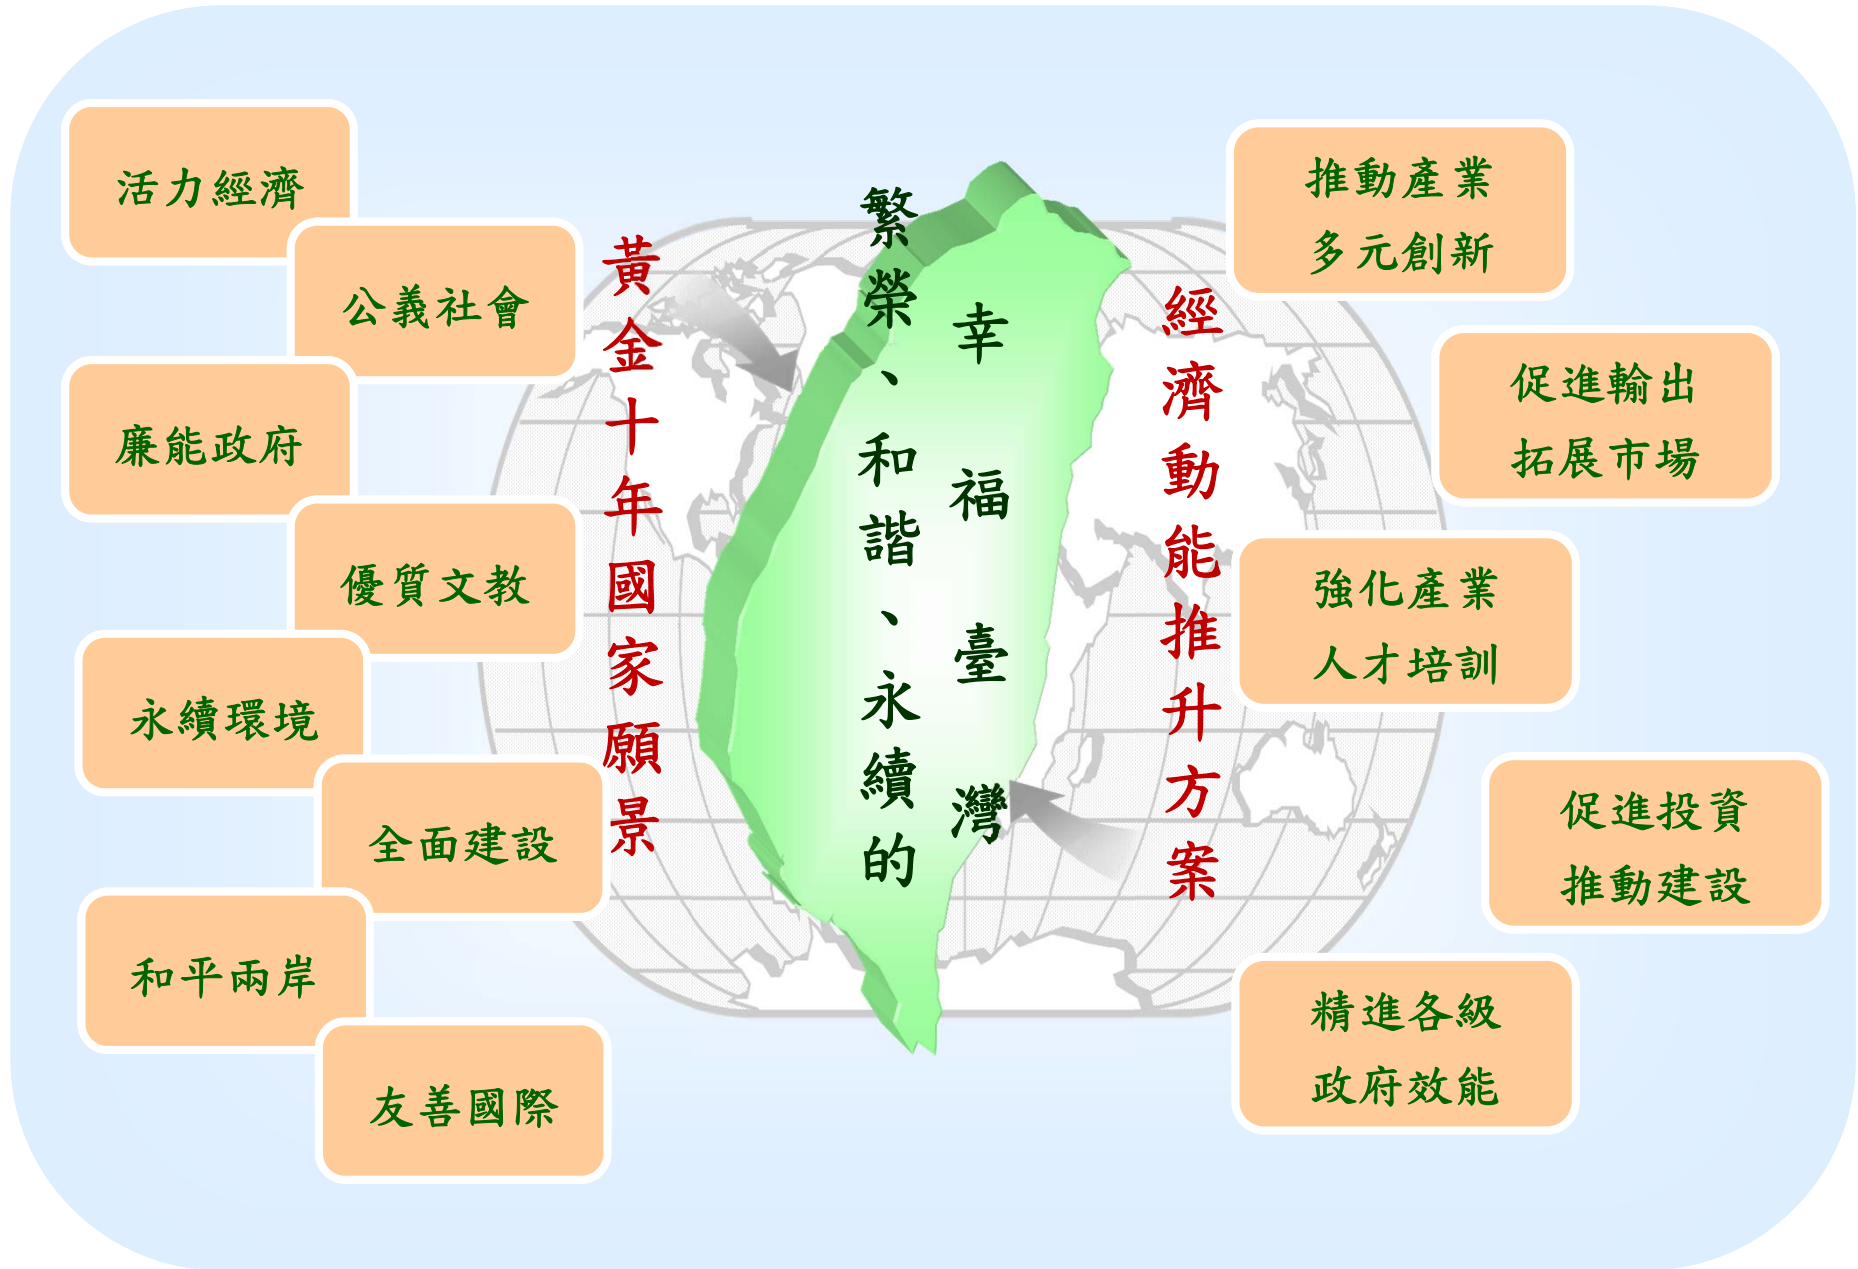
活力經濟

公義社會

廉能政府

優質文教

永續環境

全面建設

和平兩岸

友善國際

黃金十年國家願景

繁榮、和諧、永續的

幸福臺灣

經濟動能推升方案

推動產業多元創新

促進輸出拓展市場

強化產業人才培訓

促進投資推動建設

精進各級政府效能